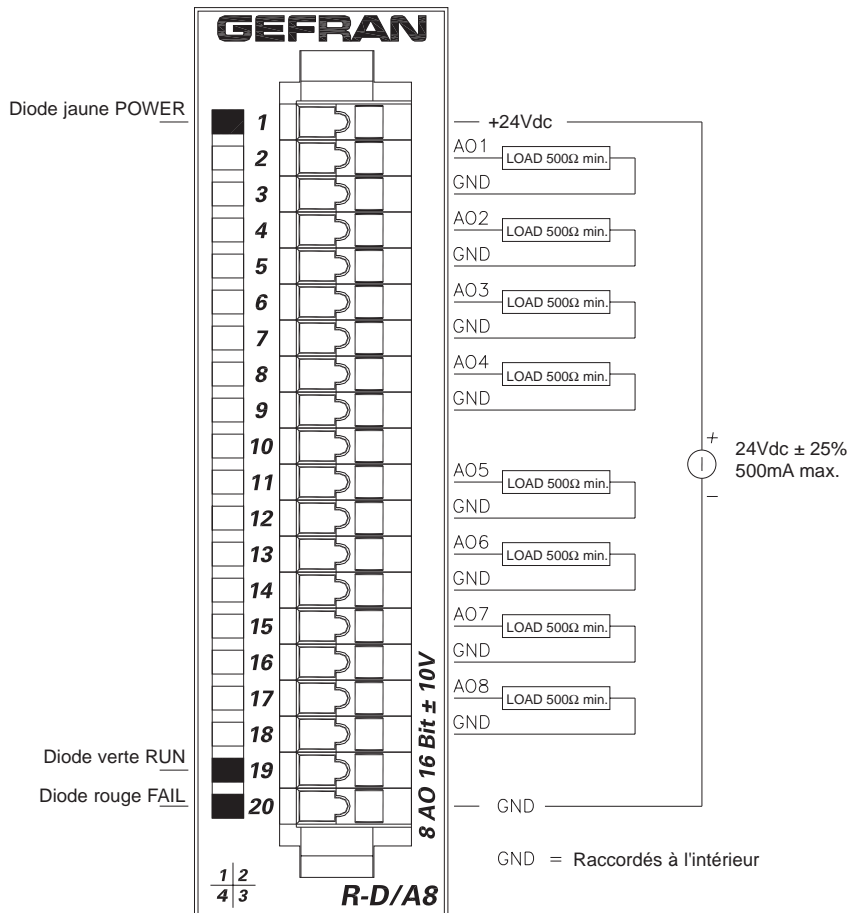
GEFRAN

Diode jaune POWER

1
2
3
4
5
6
7
8
9
10
11
12
13
14
15
16
17
18
19
20

Diode verte RUN

Diode rouge FAIL

+24Vdc

AO1 LOAD 500Ω min.
GND

AO2 LOAD 500Ω min.
GND

AO3 LOAD 500Ω min.
GND

AO4 LOAD 500Ω min.
GND

AO5 LOAD 500Ω min.
GND

AO6 LOAD 500Ω min.
GND

AO7 LOAD 500Ω min.
GND

AO8 LOAD 500Ω min.
GND

GND

+
24Vdc ± 25%
500mA max.
−

8 AO 16 Bit ± 10V

GND = Raccordés à l'intérieur

$\frac{1}{4}\Big|\frac{2}{3}$

R-D/A8